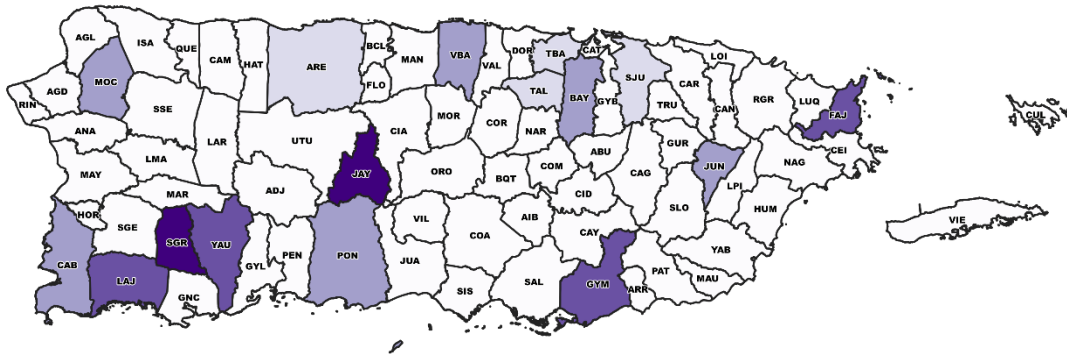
AGL
ISA
QUE
CAM
HAT
ARE
BCL
MAN
VBA
DOR
TBA
CAT
SJU
LOI
MOC
AGD
RIN
FLO
VAL
TAL
BAY
GYB
CAR
TRU
CAN
RGR
LUQ
FAJ
CUL
SSE
ANA
LAR
UTU
CIA
MOR
COR
NAR
ABU
GUR
CEI
NAG
LMA
JAY
ORO
COM
CAG
JUN
MAY
MAR
ADJ
BQT
CID
LPI
HUM
HOR
SGE
SGR
YAU
VIL
AIB
SLO
VIE
COA
CAY
YAB
CAB
PEN
PON
JUA
PAT
MAU
LAJ
GYL
SIS
SAL
GYM
ARR
GNC